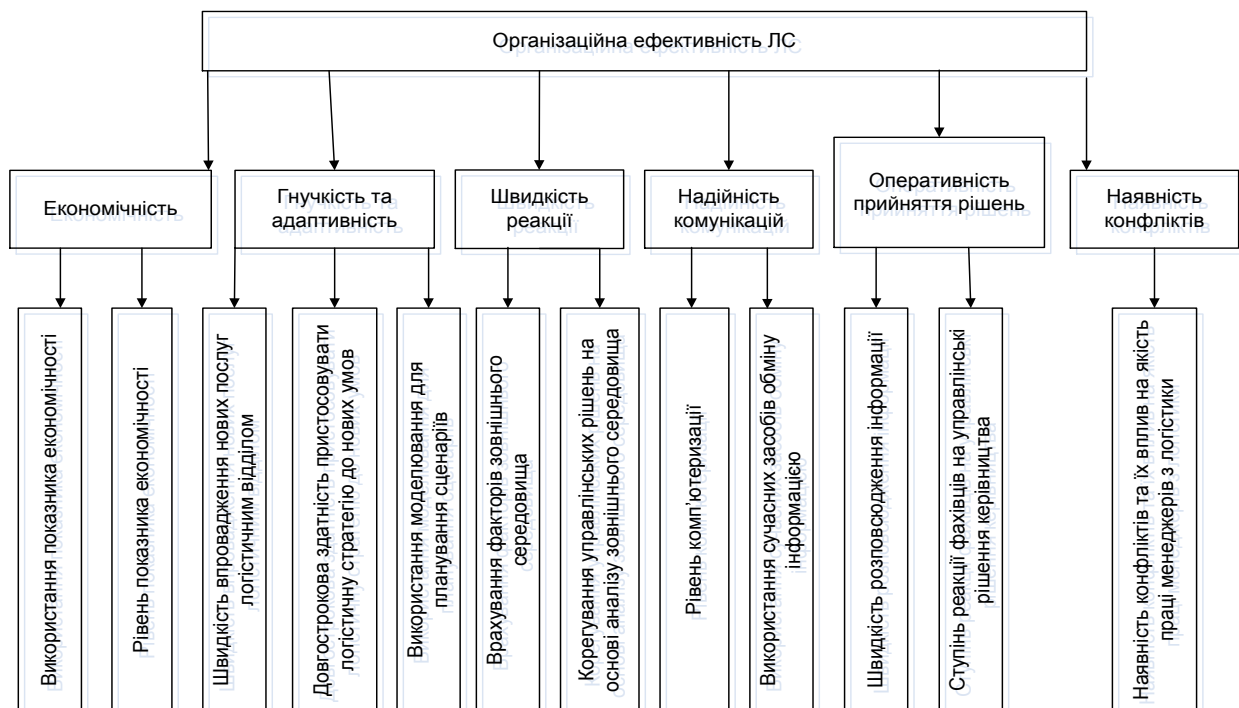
Організаційна ефективність ЛС

Економічність

Гнучкість та адаптивність

Швидкість реакції

Надійність комунікацій

Оперативність прийняття рішень

Наявність конфліктів

Використання показника економічності

Рівень показника економічності

Швидкість впровадження нових послуг логістичним відділом

Довгострокова здатність пристосовувати логістичну стратегію до нових умов

Використання моделювання для планування сценаріїв

Врахування факторів зовнішнього середовища

Корегування управлінських рішень на основі аналізу зовнішнього середовища

Рівень комп'ютеризації

Використання сучасних засобів обміну інформацією

Швидкість розповсюдження інформації

Ступінь реакції фахівців на управлінські рішення керівництва

Наявність конфліктів та їх вплив на якість праці менеджерів з логістики